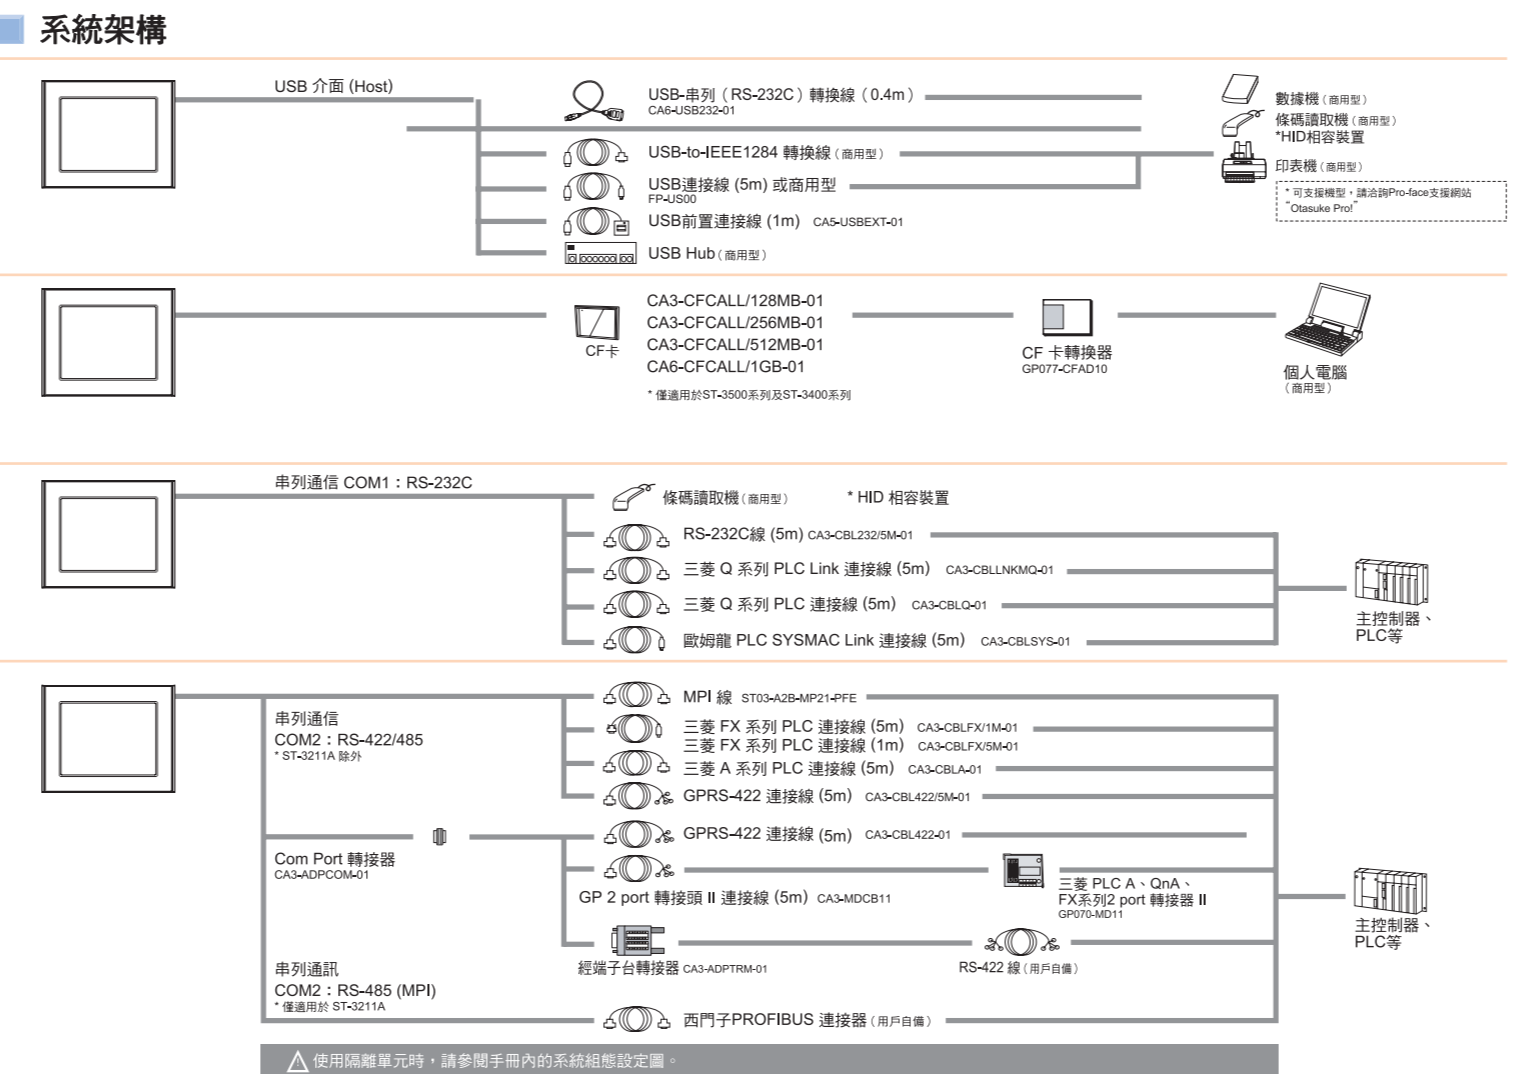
系統架構

USB 介面 (Host)

USB-串列（RS-232C）轉換線（0.4m）
CA6-USB232-01

USB-to-IEEE1284 轉換線（商用型）

USB連接線 (5m) 或商用型
FP-US00

USB前置連接線 (1m) CA5-USBEXT-01

USB Hub（商用型）

數據機（商用型）
條碼讀取機（商用型）
*HID相容裝置
印表機（商用型）

* 可支援機型，請洽詢Pro-face支援網站 "Otasuke Pro!"

CA3-CFCALL/128MB-01
CA3-CFCALL/256MB-01
CA3-CFCALL/512MB-01
CA6-CFCALL/1GB-01
* 僅適用於ST-3500系列及ST-3400系列

CF卡

CF 卡轉換器
GP077-CFAD10

個人電腦
（商用型）

串列通信 COM1：RS-232C

條碼讀取機（商用型）

* HID 相容裝置

RS-232C線 (5m) CA3-CBL232/5M-01

三菱 Q 系列 PLC Link 連接線 (5m) CA3-CBLLNKMQ-01

三菱 Q 系列 PLC 連接線 (5m) CA3-CBLQ-01

歐姆龍 PLC SYSMAC Link 連接線 (5m) CA3-CBLSYS-01

主控制器、
PLC等

串列通信
COM2：RS-422/485
* ST-3211A 除外

MPI 線 ST03-A2B-MP21-PFE

三菱 FX 系列 PLC 連接線 (5m) CA3-CBLFX/1M-01
三菱 FX 系列 PLC 連接線 (1m) CA3-CBLFX/5M-01

三菱 A 系列 PLC 連接線 (5m) CA3-CBLA-01

GPRS-422 連接線 (5m) CA3-CBL422/5M-01

Com Port 轉接器
CA3-ADPCOM-01

GPRS-422 連接線 (5m) CA3-CBL422-01

GP 2 port 轉接頭 II 連接線 (5m) CA3-MDCB11

三菱 PLC A、QnA、
FX系列2 port 轉接器 II
GP070-MD11

主控制器、
PLC等

經端子台轉接器 CA3-ADPTRM-01

RS-422 線（用戶自備）

串列通訊
COM2：RS-485 (MPI)
* 僅適用於 ST-3211A

西門子PROFIBUS 連接器（用戶自備）

使用隔離單元時，請參閱手冊內的系統組態設定圖。